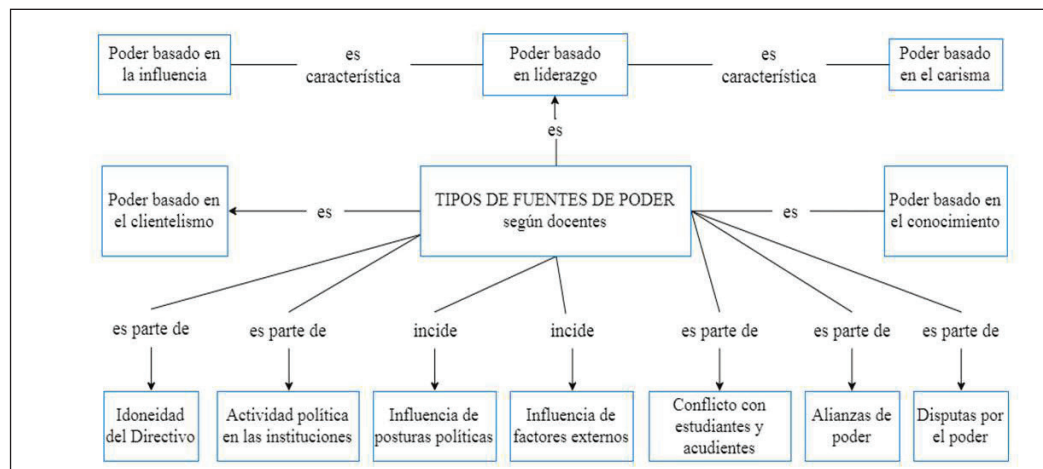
Poder basado en la influencia

es característica

Poder basado en liderazgo

es característica

Poder basado en el carisma

es

Poder basado en el clientelismo

es

TIPOS DE FUENTES DE PODER según docentes

es

Poder basado en el conocimiento

es parte de

es parte de

incide

incide

es parte de

es parte de

es parte de

Idoneidad del Directivo

Actividad política en las instituciones

Influencia de posturas políticas

Influencia de factores externos

Conflicto con estudiantes y acudientes

Alianzas de poder

Disputas por el poder